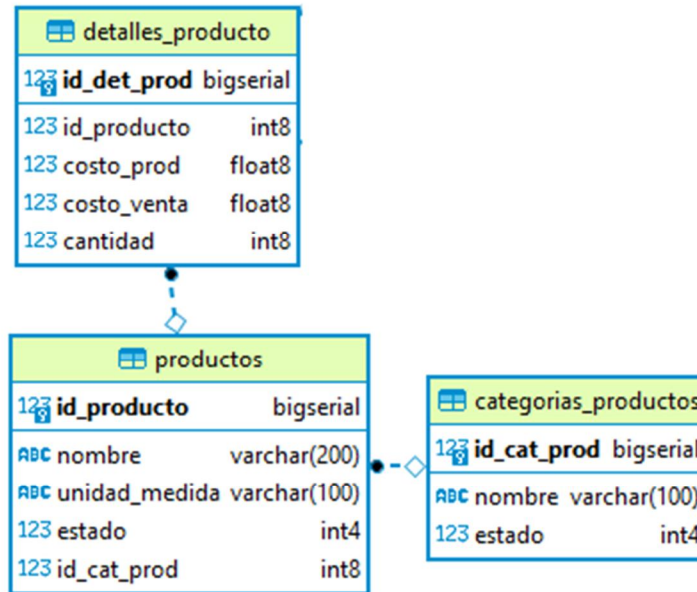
detalles_producto

123 id_det_prod bigserial

123 id_producto int8

123 costo_prod float8

123 costo_venta float8

123 cantidad int8

productos

123 id_producto bigserial

ABC nombre varchar(200)

ABC unidad_medida varchar(100)

123 estado int4

123 id_cat_prod int8

categorias_productos

123 id_cat_prod bigserial

ABC nombre varchar(100)

123 estado int4